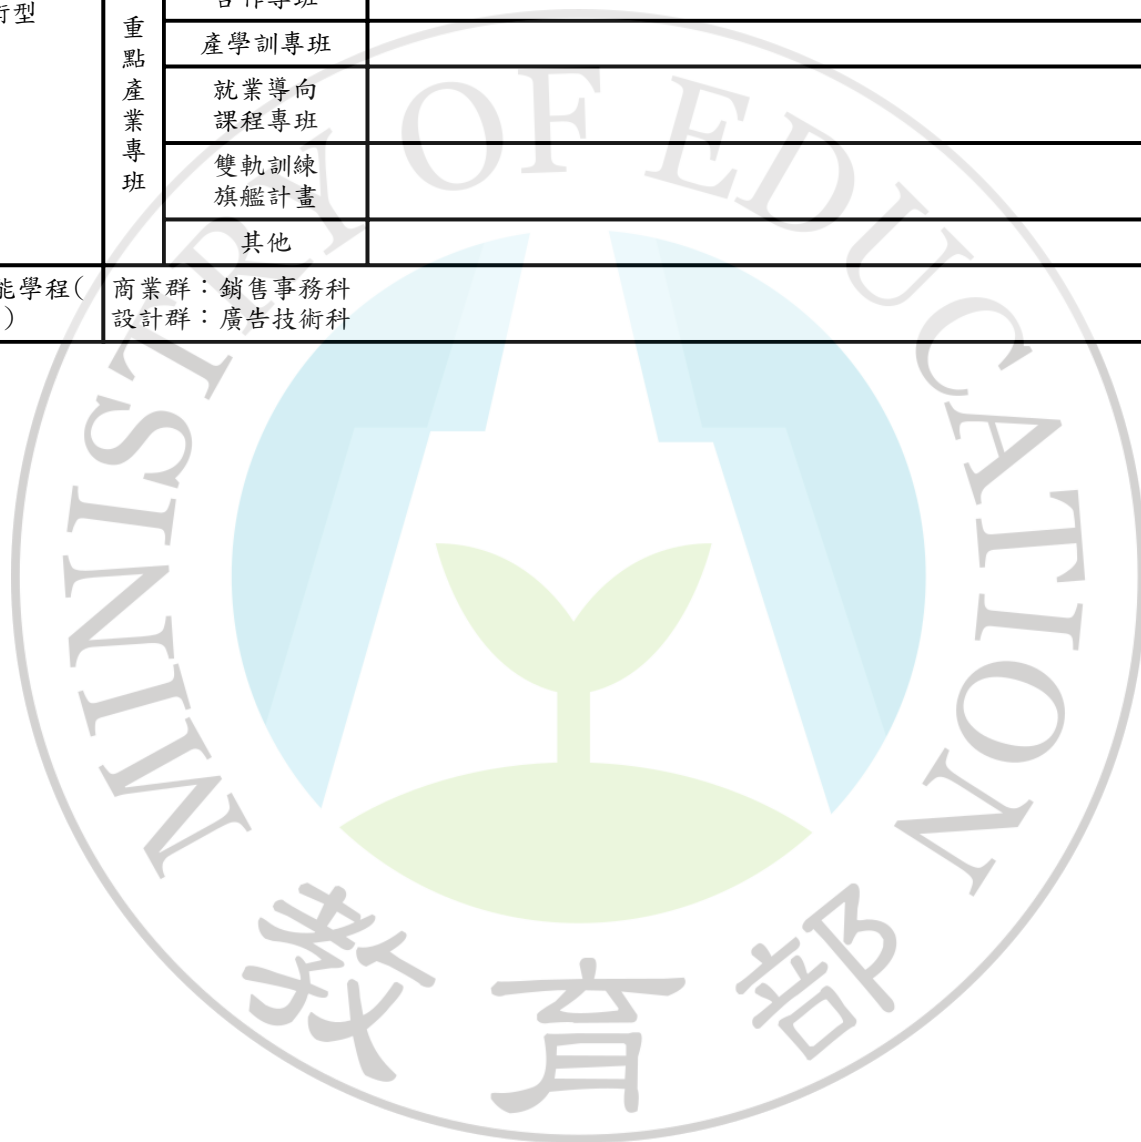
| 術型 | 重點產業專班 | 合作專班 | |
|---|---|---|---|
| | | 產學訓專班 | |
| | | 就業導向課程專班 | |
| | | 雙軌訓練旗艦計畫 | |
| | | 其他 | |
| 能學程( ) | 商業群：銷售事務科<br>設計群：廣告技術科 | | |

MINISTRY OF EDUCATION
教育部